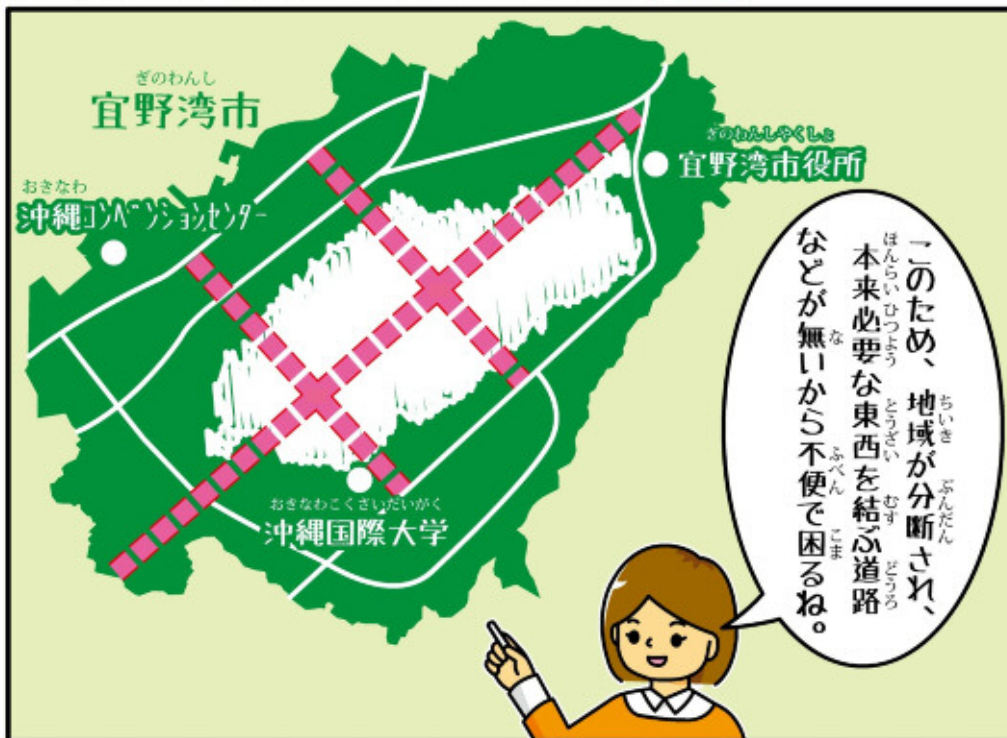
ぎのわんし
宜野湾市

ぎのわんしやくしょ
宜野湾市役所

おきなわ
沖縄コンベンションセンター

おきなわこくさいだいがく
沖縄国際大学

このため、地域(ちいき)が分断(ぶんだん)され、本来(ほんらい)必要(ひつよう)な東西(とうざい)を結(むす)ぶ道路(どうろ)などが無(な)いから不便(ふべん)で困(こま)るね。